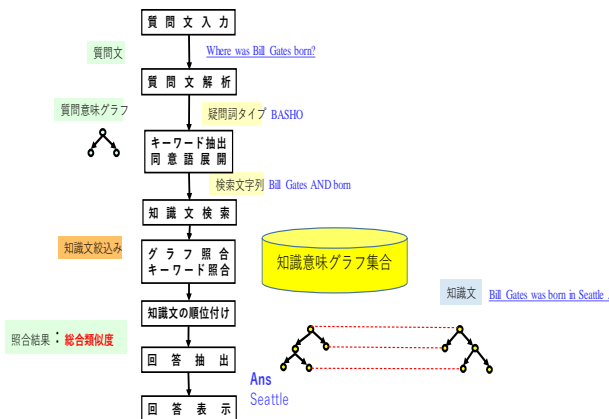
質問文入力

質問文

Where was Bill Gates born?

質問文解析

質問意味グラフ

疑問詞タイプ BASHO

キーワード抽出
同意語展開

検索文字列 Bill Gates AND born

知識文検索

知識文絞込み

グラフ照合
キーワード照合

知識意味グラフ集合

知識文

Bill Gates was born in Seattle .

知識文の順位付け

照合結果：総合類似度

回答抽出

Ans
Seattle

回答表示